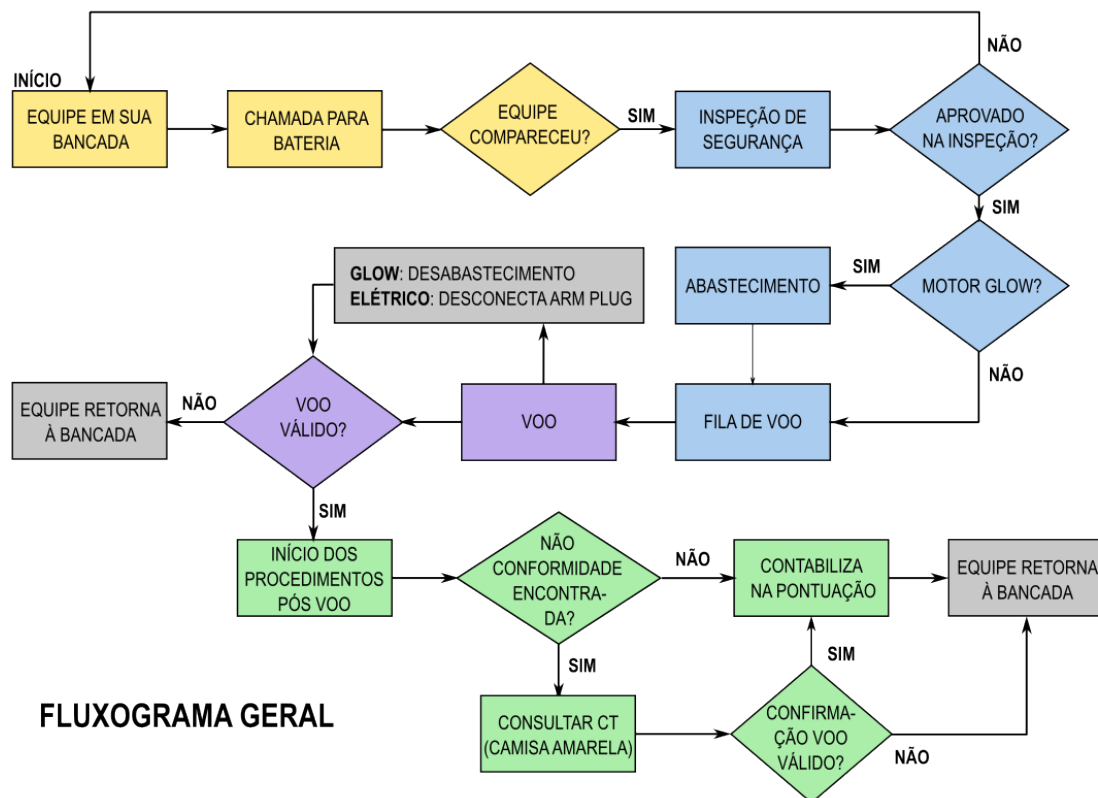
NÃO

INÍCIO

EQUIPE EM SUA BANCADA

CHAMADA PARA BATERIA

EQUIPE COMPARECEU?

SIM

INSPEÇÃO DE SEGURANÇA

APROVADO NA INSPEÇÃO?

SIM

GLOW: DESABASTECIMENTO
ELÉTRICO: DESCONECTA ARM PLUG

SIM

ABASTECIMENTO

MOTOR GLOW?

NÃO

EQUIPE RETORNA À BANCADA

NÃO

VOO VÁLIDO?

VOO

FILA DE VOO

SIM

INÍCIO DOS PROCEDIMENTOS PÓS VOO

NÃO CONFORMIDADE ENCONTRADA?

NÃO

CONTABILIZA NA PONTUAÇÃO

EQUIPE RETORNA À BANCADA

SIM

SIM

FLUXOGRAMA GERAL

CONSULTAR CT (CAMISA AMARELA)

CONFIRMAÇÃO VOO VÁLIDO?

NÃO